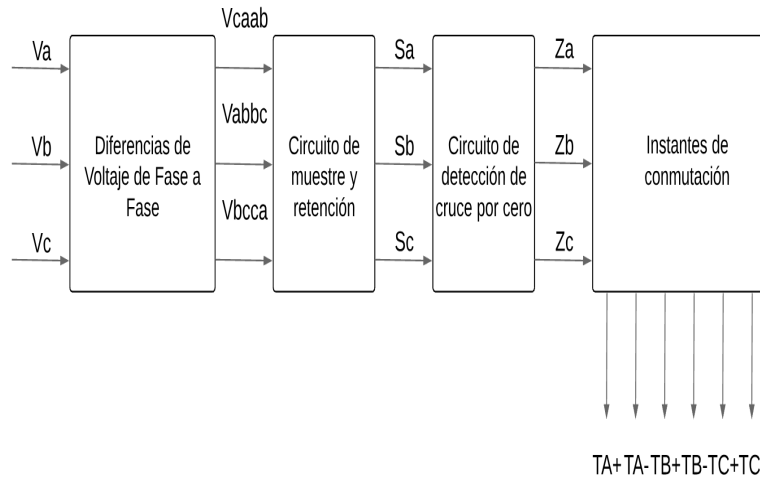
Va

Vb

Vc

Diferencias de Voltaje de Fase a Fase

Vcaab

Vabbc

Vbcca

Circuito de muestre y retención

Sa

Sb

Sc

Circuito de detección de cruce por cero

Za

Zb

Zc

Instantes de conmutación

TA+ TA- TB+ TB- TC+ TC